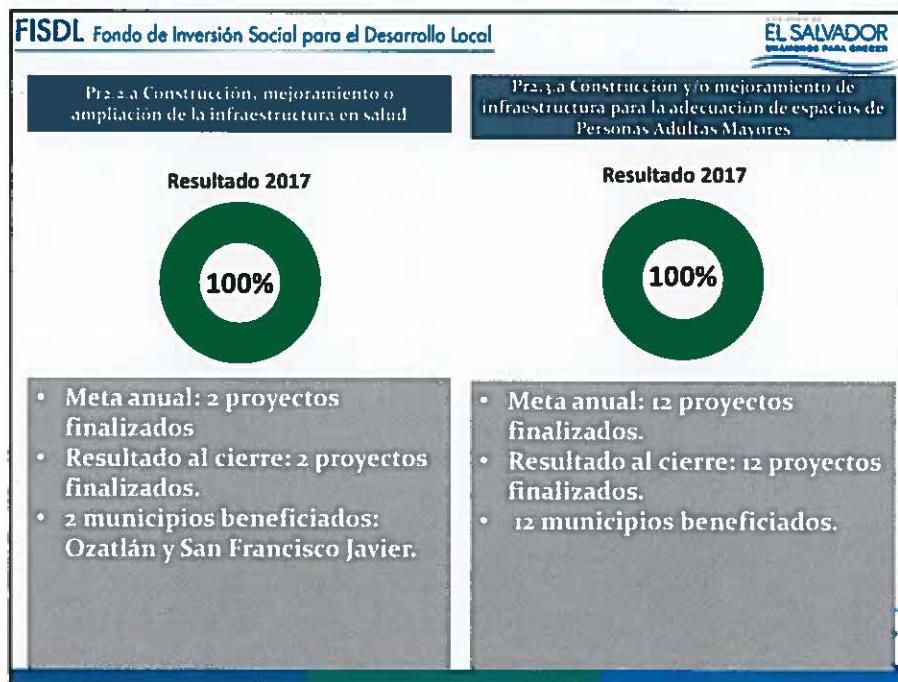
FISDL Fondo de Inversión Social para el Desarrollo Local

EL SALVADOR
UNÁMONOS PARA CRECER

Pr2.2.a Construcción, mejoramiento o ampliación de la infraestructura en salud

Resultado 2017

100%

• Meta anual: 2 proyectos finalizados
• Resultado al cierre: 2 proyectos finalizados.
• 2 municipios beneficiados: Ozatlán y San Francisco Javier.

Pr2.3.a Construcción y/o mejoramiento de infraestructura para la adecuación de espacios de Personas Adultas Mayores

Resultado 2017

100%

• Meta anual: 12 proyectos finalizados.
• Resultado al cierre: 12 proyectos finalizados.
• 12 municipios beneficiados.